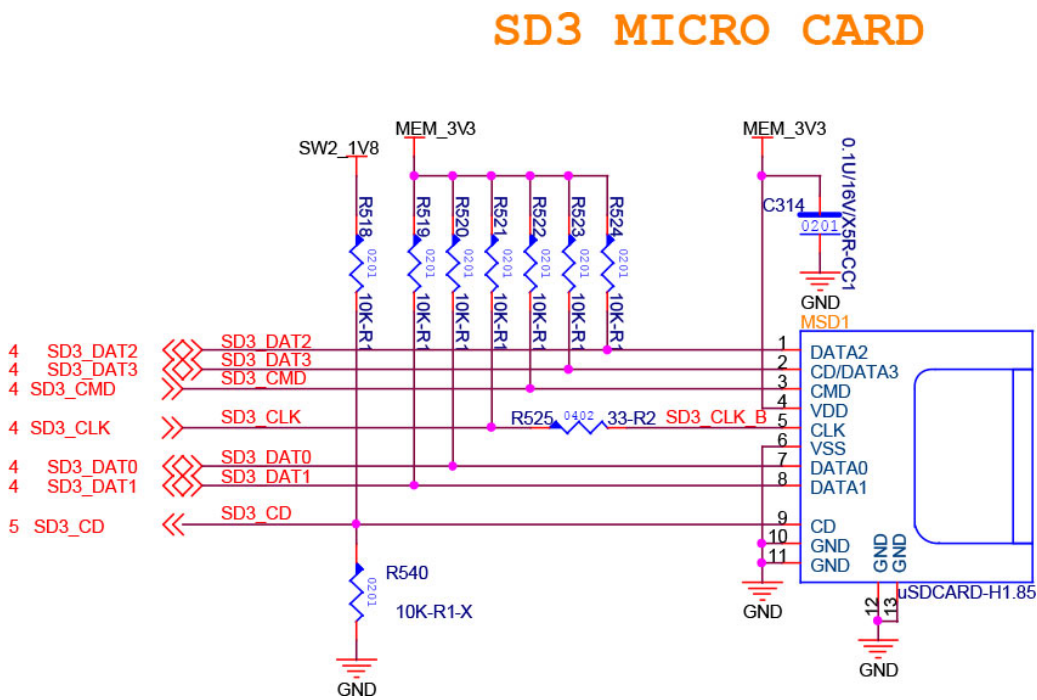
SD3 MICRO CARD

SW2_1V8
MEM_3V3
MEM_3V3

R518 0201 10K-R1
R519 0201 10K-R1
R520 0201 10K-R1
R521 0201 10K-R1
R522 0201 10K-R1
R523 0201 10K-R1
R524 0201 10K-R1

C314
0201
0.1U/16V/X5R-CC1
GND

MSD1

4 SD3_DAT2
4 SD3_DAT3
4 SD3_CMD
4 SD3_CLK
4 SD3_DAT0
4 SD3_DAT1
5 SD3_CD

SD3_DAT2
SD3_DAT3
SD3_CMD
SD3_CLK
SD3_DAT0
SD3_DAT1
SD3_CD

R525 0402 33-R2 SD3_CLK_B

1 DATA2
2 CD/DATA3
3 CMD
4 VDD
5 CLK
6 VSS
7 DATA0
8 DATA1
9 CD
10 GND
11 GND

GND GND
12 13
uSDCARD-H1.85

R540
0201
10K-R1-X

GND
GND
GND